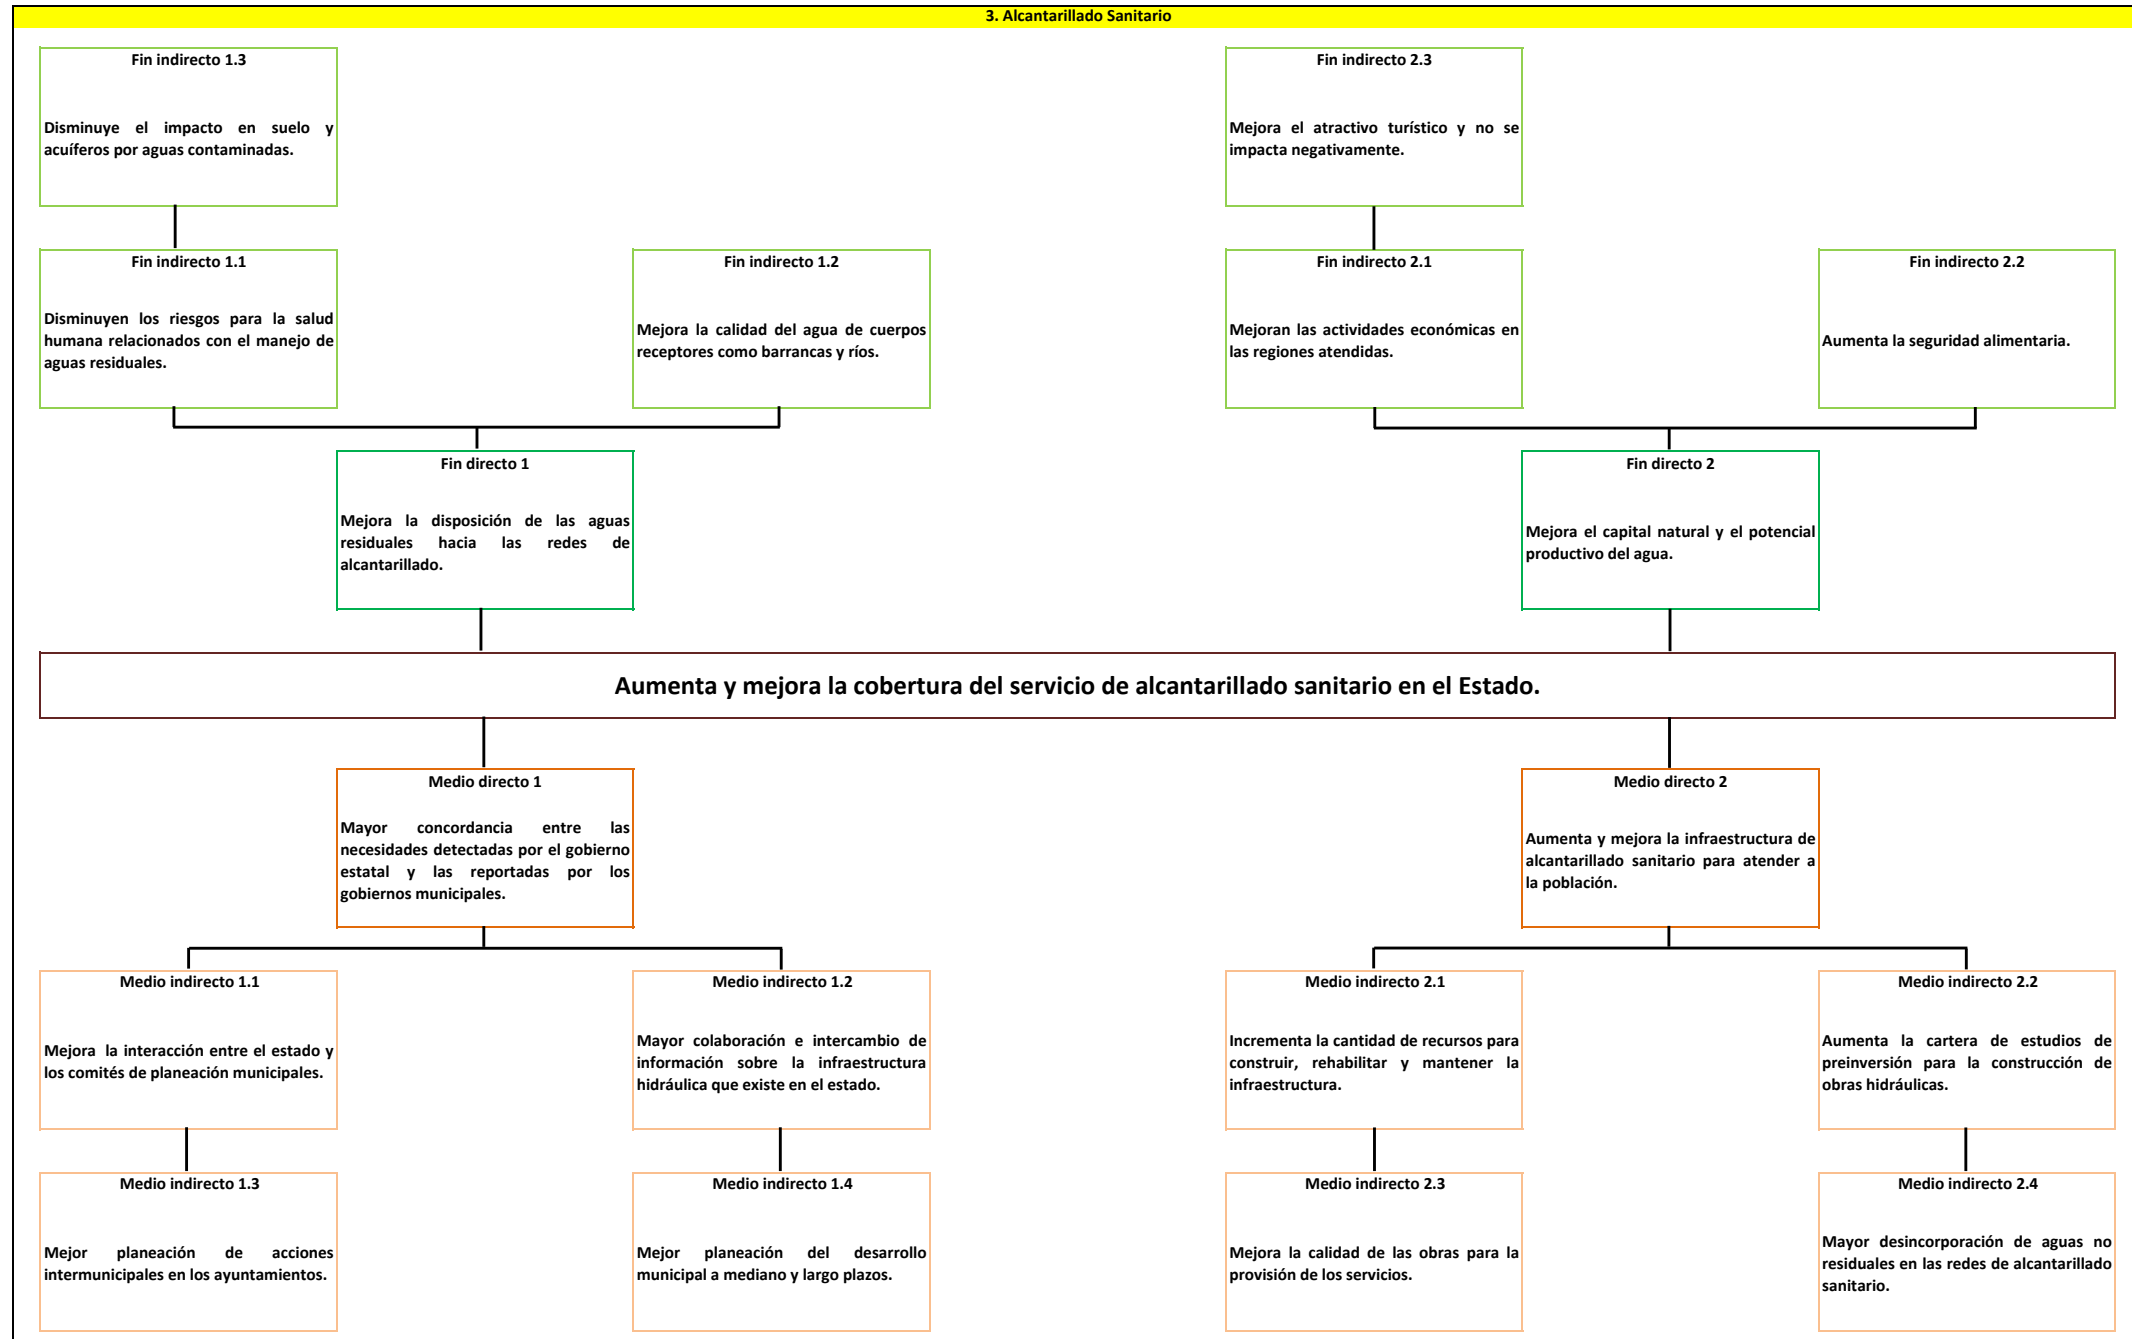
3. Alcantarillado Sanitario

Fin indirecto 1.3

Disminuye el impacto en suelo y acuíferos por aguas contaminadas.

Fin indirecto 2.3

Mejora el atractivo turístico y no se impacta negativamente.

Fin indirecto 1.1

Disminuyen los riesgos para la salud humana relacionados con el manejo de aguas residuales.

Fin indirecto 1.2

Mejora la calidad del agua de cuerpos receptores como barrancas y ríos.

Fin indirecto 2.1

Mejoran las actividades económicas en las regiones atendidas.

Fin indirecto 2.2

Aumenta la seguridad alimentaria.

Fin directo 1

Mejora la disposición de las aguas residuales hacia las redes de alcantarillado.

Fin directo 2

Mejora el capital natural y el potencial productivo del agua.

Aumenta y mejora la cobertura del servicio de alcantarillado sanitario en el Estado.

Medio directo 1

Mayor concordancia entre las necesidades detectadas por el gobierno estatal y las reportadas por los gobiernos municipales.

Medio directo 2

Aumenta y mejora la infraestructura de alcantarillado sanitario para atender a la población.

Medio indirecto 1.1

Mejora la interacción entre el estado y los comités de planeación municipales.

Medio indirecto 1.2

Mayor colaboración e intercambio de información sobre la infraestructura hidráulica que existe en el estado.

Medio indirecto 2.1

Incrementa la cantidad de recursos para construir, rehabilitar y mantener la infraestructura.

Medio indirecto 2.2

Aumenta la cartera de estudios de preinversión para la construcción de obras hidráulicas.

Medio indirecto 1.3

Mejor planeación de acciones intermunicipales en los ayuntamientos.

Medio indirecto 1.4

Mejor planeación del desarrollo municipal a mediano y largo plazos.

Medio indirecto 2.3

Mejora la calidad de las obras para la provisión de los servicios.

Medio indirecto 2.4

Mayor desincorporación de aguas no residuales en las redes de alcantarillado sanitario.